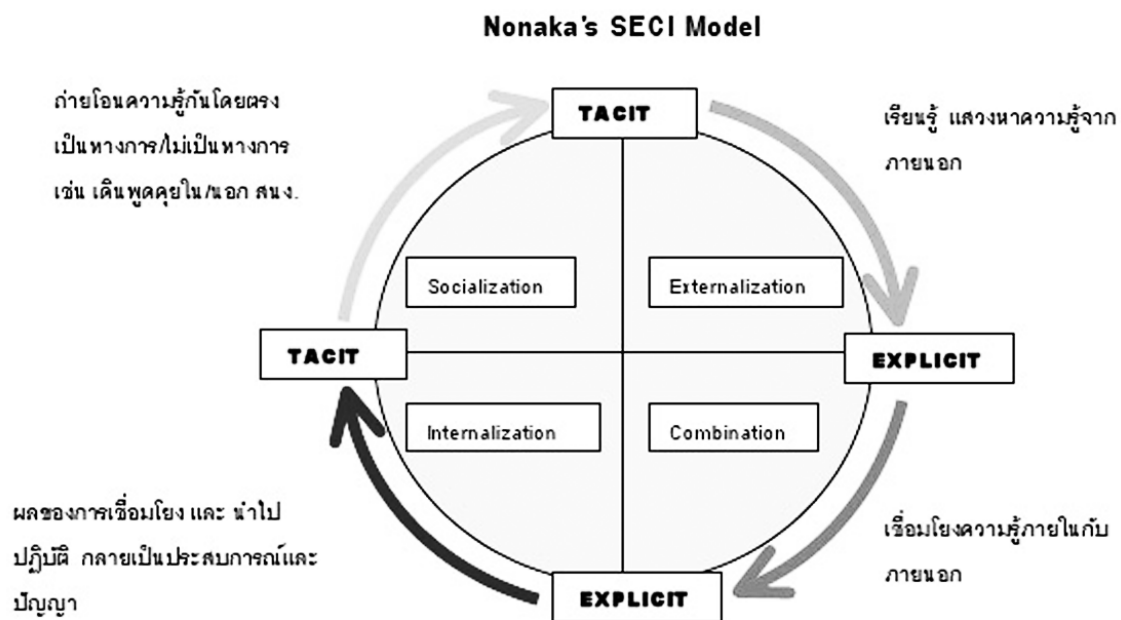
Nonaka's SECI Model

ถ่ายโอนความรู้กันโดยตรง เป็นทางการ/ไม่เป็นทางการ เช่น เดินพูดคุยใน/นอก สนง.

TACIT

เรียนรู้ แสวงหาความรู้จากภายนอก

Socialization

Externalization

TACIT

EXPLICIT

Internalization

Combination

ผลของการเชื่อมโยง และ นำไปปฏิบัติ กลายเป็นประสบการณ์และปัญญา

เชื่อมโยงความรู้ภายในกับภายนอก

EXPLICIT